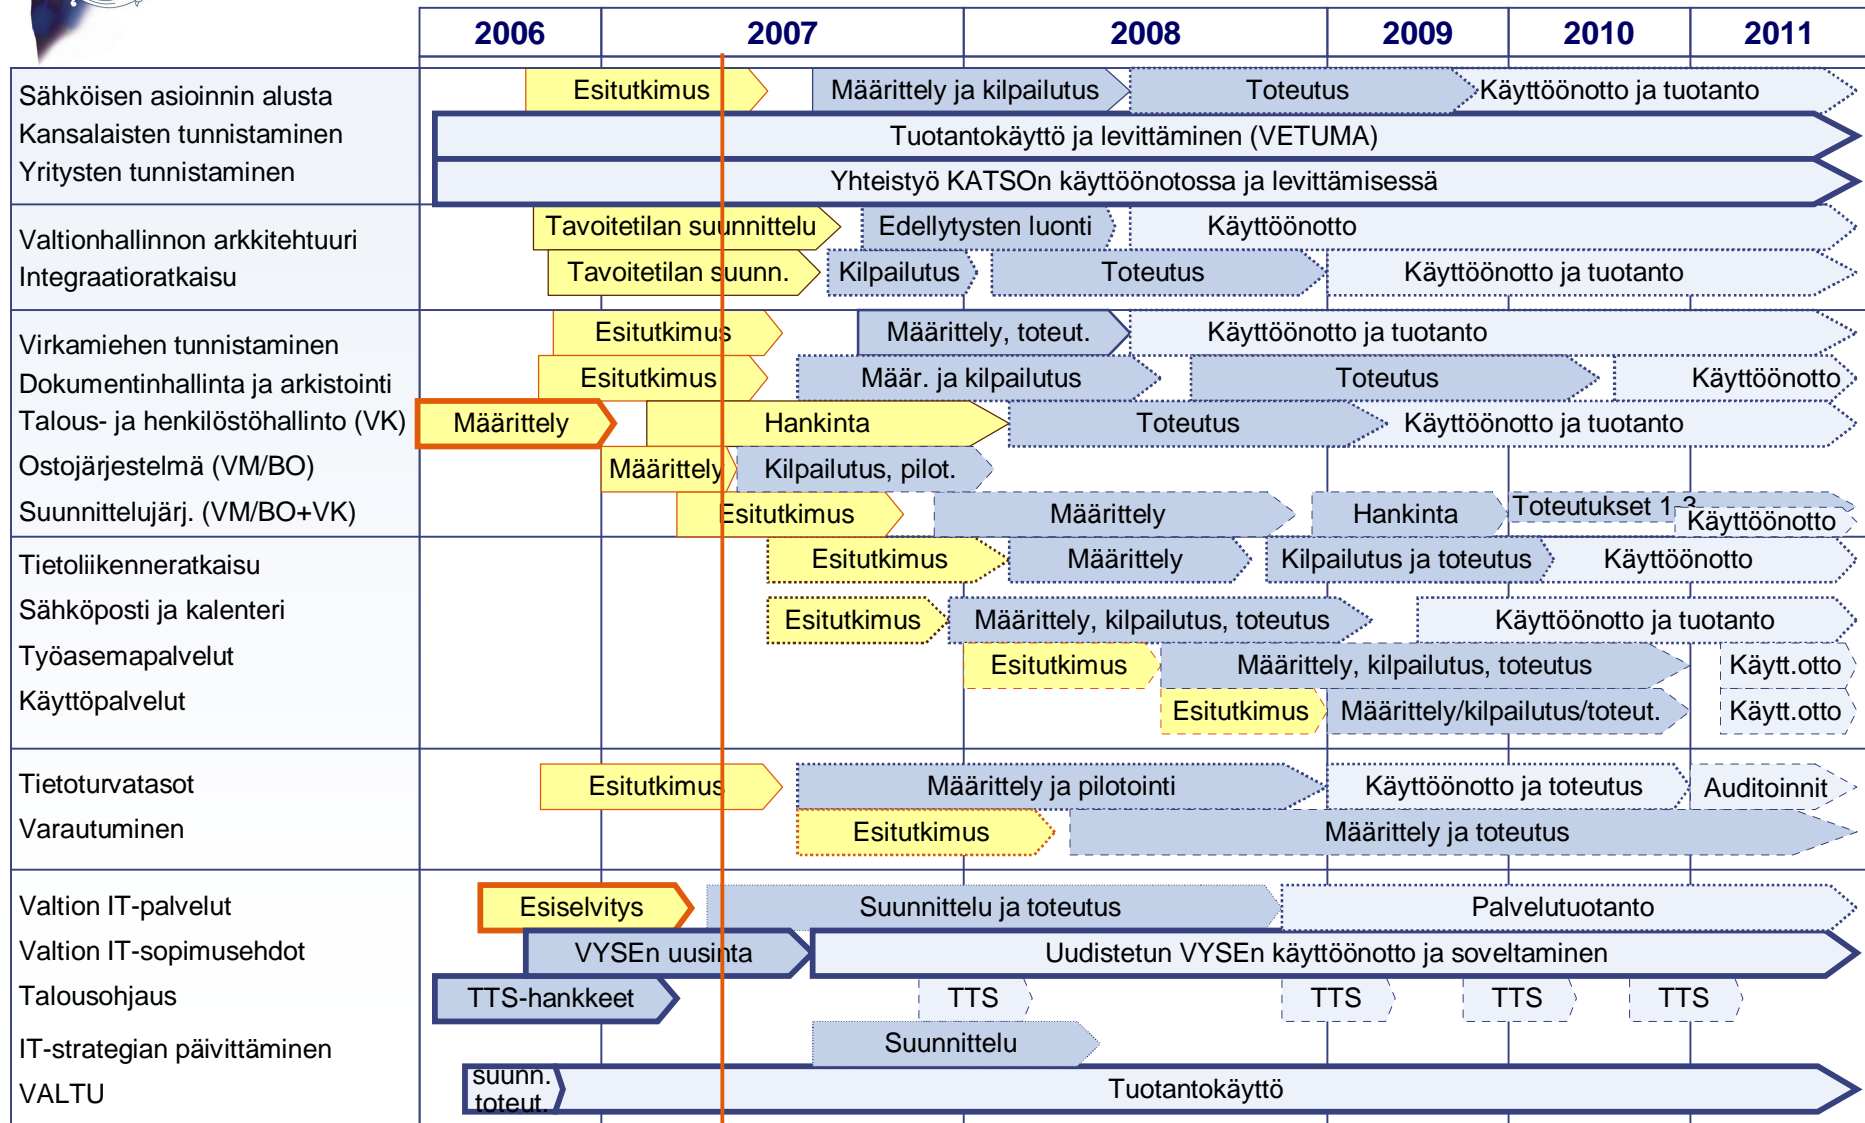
2006 2007 2008 2009 2010 2011

Sähköisen asioinnin alusta
Kansalaisten tunnistaminen
Yritysten tunnistaminen

Esitutkimus | Määrittely ja kilpailutus | Toteutus | Käyttöönotto ja tuotanto
Tuotantokäyttö ja levittäminen (VETUMA)
Yhteistyö KATSOn käyttöönotossa ja levittämisessä

Valtionhallinnon arkkitehtuuri
Integraatioratkaisu

Tavoitetilan suunnittelu | Edellytysten luonti | Käyttöönotto
Tavoitetilan suunn. | Kilpailutus | Toteutus | Käyttöönotto ja tuotanto

Virkamiehen tunnistaminen
Dokumentinhallinta ja arkistointi
Talous- ja henkilöstöhallinto (VK)
Ostojärjestelmä (VM/BO)
Suunnittelujärj. (VM/BO+VK)

Esitutkimus | Määrittely, toteut. | Käyttöönotto ja tuotanto
Esitutkimus | Määr. ja kilpailutus | Toteutus | Käyttöönotto
Määrittely | Hankinta | Toteutus | Käyttöönotto ja tuotanto
Määrittely | Kilpailutus, pilot.
Esitutkimus | Määrittely | Hankinta | Toteutukset 1-3 | Käyttöönotto

Tietoliikenneratkaisu
Sähköposti ja kalenteri
Työasemapalvelut
Käyttöpalvelut

Esitutkimus | Määrittely | Kilpailutus ja toteutus | Käyttöönotto
Esitutkimus | Määrittely, kilpailutus, toteutus | Käyttöönotto ja tuotanto
Esitutkimus | Määrittely, kilpailutus, toteutus | Käytt.otto
Esitutkimus | Määrittely/kilpailutus/toteut. | Käytt.otto

Tietoturvatasot
Varautuminen

Esitutkimus | Määrittely ja pilotointi | Käyttöönotto ja toteutus | Auditoinnit
Esitutkimus | Määrittely ja toteutus

Valtion IT-palvelut
Valtion IT-sopimusehdot
Talousohjaus
IT-strategian päivittäminen
VALTU

Esiselvitys | Suunnittelu ja toteutus | Palvelutuotanto
VYSEn uusinta | Uudistetun VYSEn käyttöönotto ja soveltaminen
TTS-hankkeet | TTS | TTS | TTS | TTS
Suunnittelu
suunn. toteut. | Tuotantokäyttö